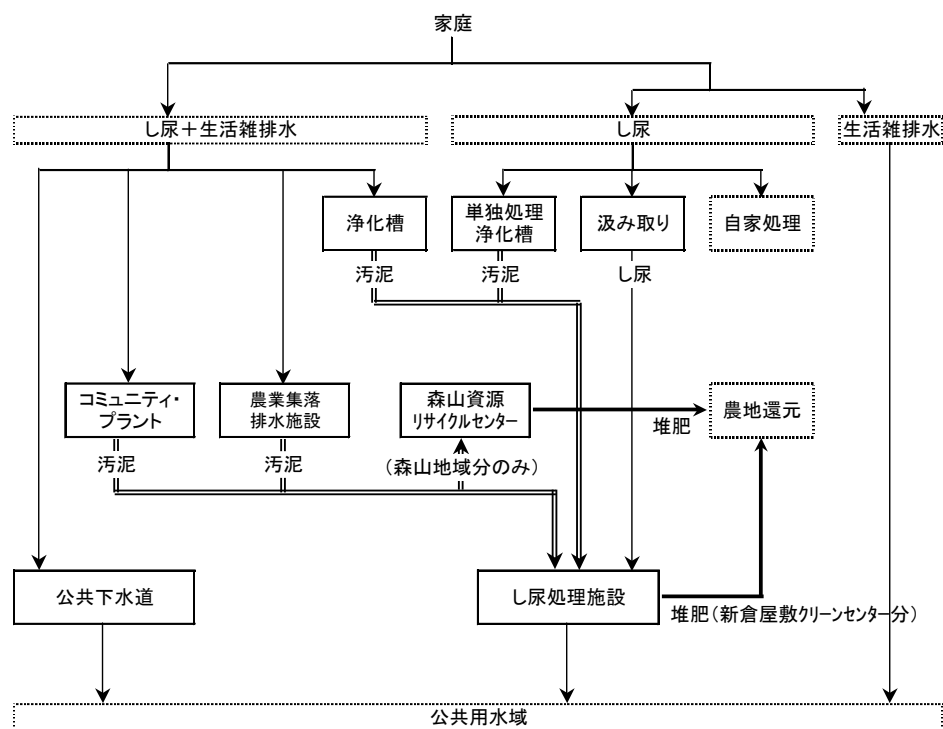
家庭

し尿＋生活雑排水

し尿

生活雑排水

浄化槽

単独処理浄化槽

汲み取り

自家処理

汚泥

汚泥

し尿

コミュニティ・プラント

農業集落排水施設

森山資源リサイクルセンター

農地還元

堆肥

汚泥

汚泥

（森山地域分のみ）

公共下水道

し尿処理施設

堆肥（新倉屋敷クリーンセンター分）

公共用水域